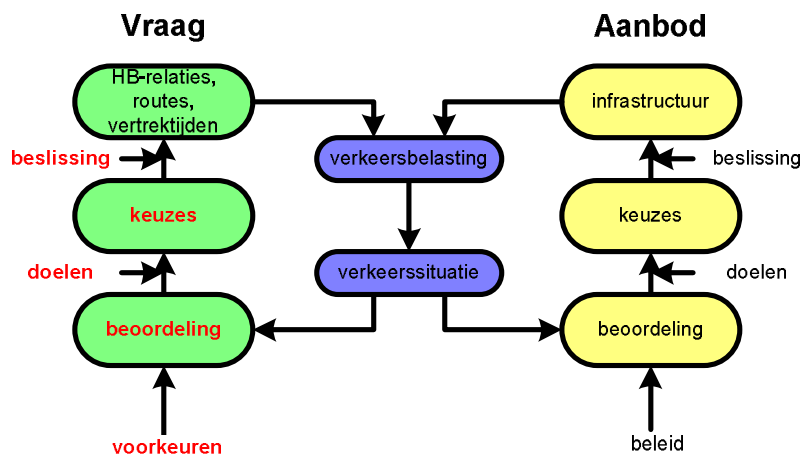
Vraag

Aanbod

HB-relaties, routes, vertrektijden

infrastructuur

beslissing

verkeersbelasting

beslissing

keuzes

keuzes

doelen

verkeerssituatie

doelen

beoordeling

beoordeling

voorkeuren

beleid